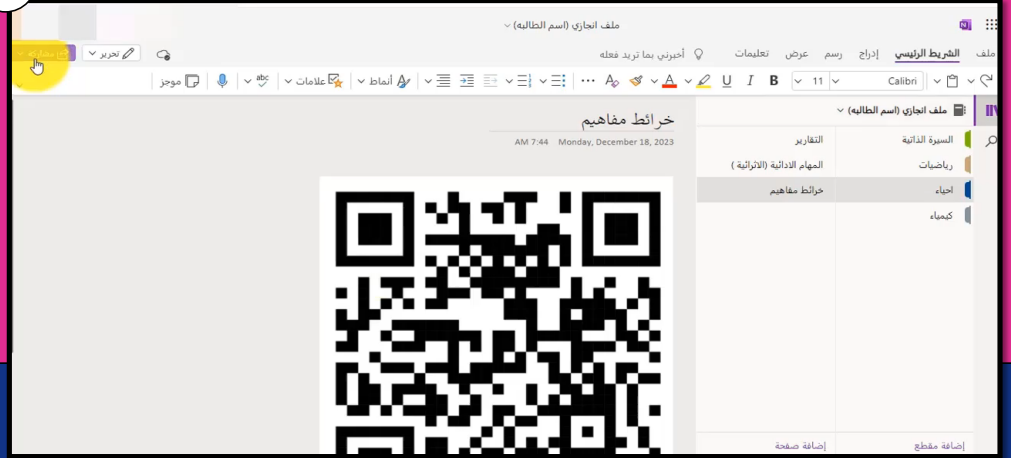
ملف انجازي (اسم الطالبه)

ملف الشريط الرئيسي إدراج رسم عرض تعليمات أخبرني بما تريد فعله

تحرير مشاركة

Calibri 11 B I U

أنماط علامات موجز

ملف انجازي (اسم الطالبه)

السيرة الذاتية
رياضيات
أحياء
كيمياء

التقارير
المهام الادائية (الاثرائية )
خرائط مفاهيم

خرائط مفاهيم
Monday, December 18, 2023 AM 7:44

إضافة مقطع
إضافة صفحة